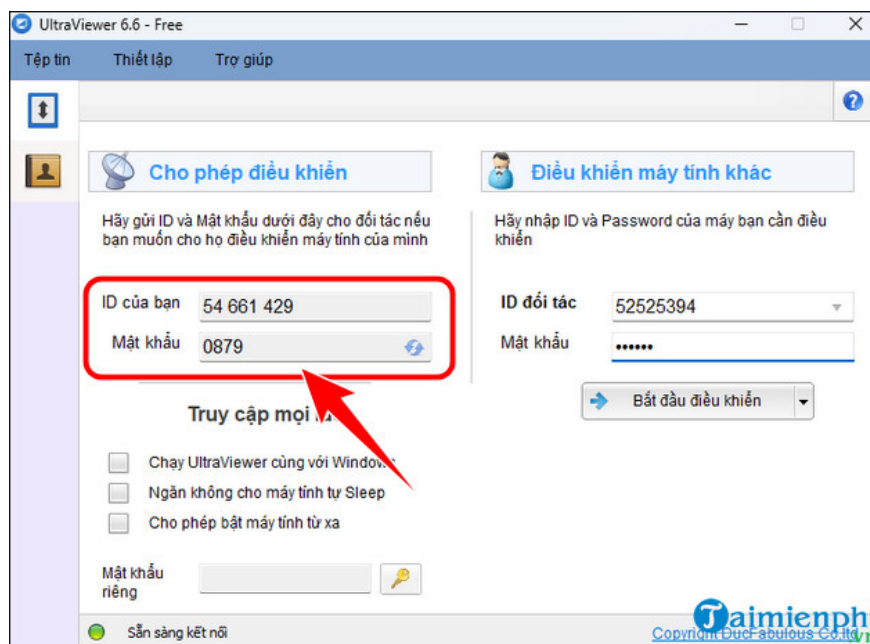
UltraViewer 6.6 - Free

Tệp tin Thiết lập Trợ giúp

Cho phép điều khiển

Hãy gửi ID và Mật khẩu dưới đây cho đối tác nếu bạn muốn cho họ điều khiển máy tính của mình

ID của bạn 54 661 429

Mật khẩu 0879

Truy cập mọi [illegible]

Chạy UltraViewer cùng với Window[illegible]

Ngăn không cho máy tính tự Sleep

Cho phép bật máy tính từ xa

Mật khẩu riêng

Điều khiển máy tính khác

Hãy nhập ID và Password của máy bạn cần điều khiển

ID đối tác 52525394

Mật khẩu ••••••

Bắt đầu điều khiển

Sẵn sàng kết nối

Copyright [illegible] Co.ltd

Taimienph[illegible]